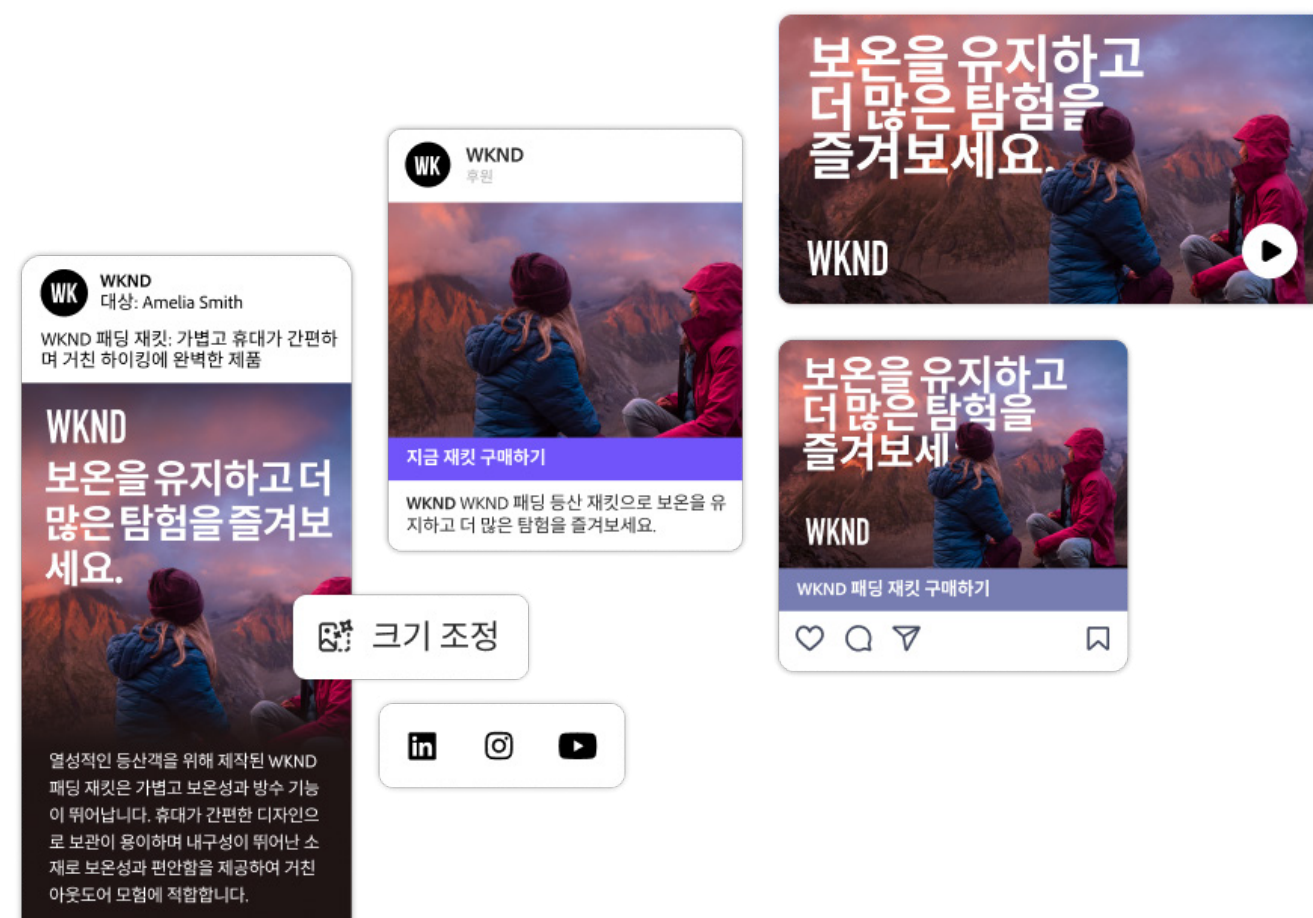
WKND
대상: Amelia Smith

WKND 패딩 재킷: 가볍고 휴대가 간편하며 거친 하이킹에 완벽한 제품

WKND
보온을 유지하고 더 많은 탐험을 즐겨보세요.

열성적인 등산객을 위해 제작된 WKND 패딩 재킷은 가볍고 보온성과 방수 기능이 뛰어납니다. 휴대가 간편한 디자인으로 보관이 용이하며 내구성이 뛰어난 소재로 보온성과 편안함을 제공하여 거친 아웃도어 모험에 적합합니다.

WKND
후원

지금 재킷 구매하기

WKND WKND 패딩 등산 재킷으로 보온을 유지하고 더 많은 탐험을 즐겨보세요.

크기 조정

보온을 유지하고 더 많은 탐험을 즐겨보세요.
WKND

보온을 유지하고 더 많은 탐험을 즐겨보세
WKND
WKND 패딩 재킷 구매하기